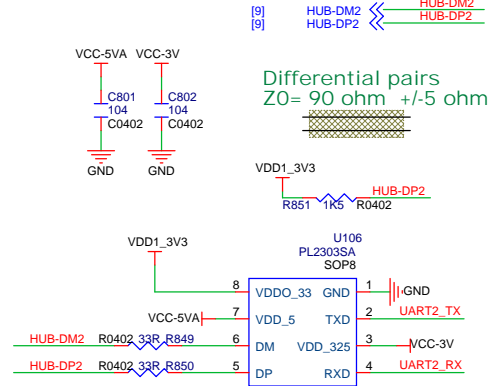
[9] HUB-DM2
[9] HUB-DP2
HUB-DM2
HUB-DP2

VCC-5VA VCC-3V
C801
104
C0402
C802
104
C0402
GND GND

Differential pairs
Z0= 90 ohm +/-5 ohm

VDD1_3V3
HUB-DP2
R851 1K5 R0402

VDD1_3V3
U106
PL2303SA
SOP8

8 VDDO_33 GND 1 GND
VCC-5VA 7 VDD_5 TXD 2 UART2_TX
HUB-DM2 R0402 33R R849 6 DM VDD_325 3 VCC-3V
HUB-DP2 R0402 33R R850 5 DP RXD 4 UART2_RX